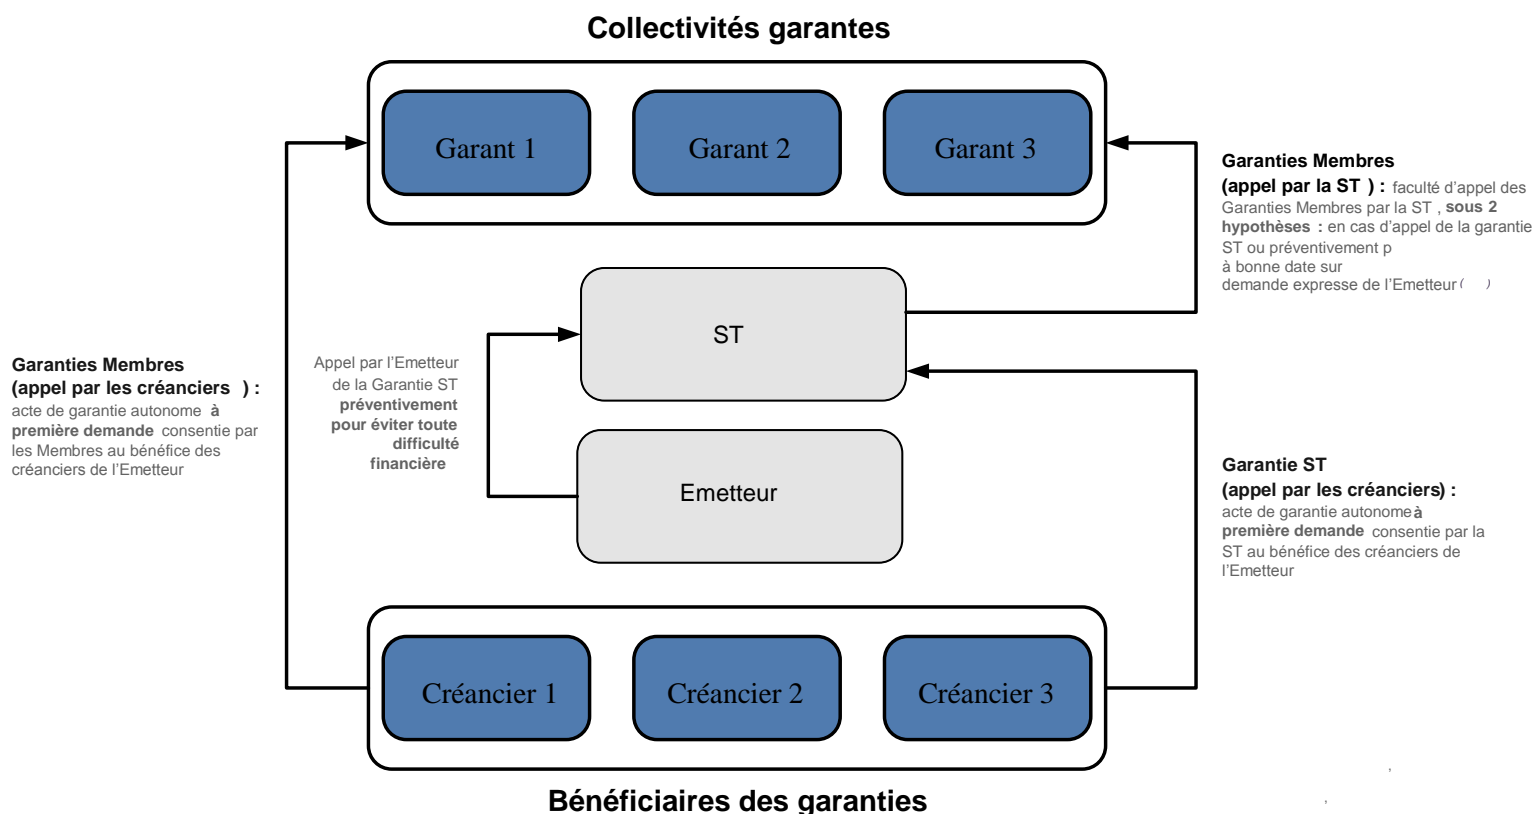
Collectivités garantes

Garant 1

Garant 2

Garant 3

Garanties Membres
(appel par la ST ) : faculté d'appel des Garanties Membres par la ST , sous 2 hypothèses : en cas d'appel de la garantie ST ou préventivement p à bonne date sur demande expresse de l'Emetteur ( )

Garanties Membres
(appel par les créanciers ) : acte de garantie autonome à première demande consentie par les Membres au bénéfice des créanciers de l'Emetteur

Appel par l'Emetteur de la Garantie ST préventivement pour éviter toute difficulté financière

ST

Emetteur

Garantie ST
(appel par les créanciers) : acte de garantie autonome à première demande consentie par la ST au bénéfice des créanciers de l'Emetteur

Créancier 1

Créancier 2

Créancier 3

Bénéficiaires des garanties